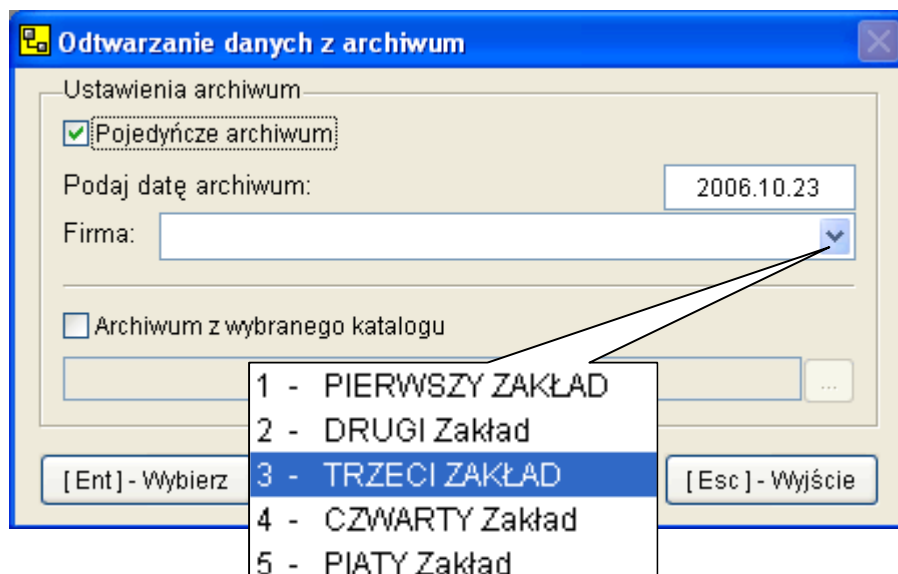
Odtwarzanie danych z archiwum

Ustawienia archiwum

Pojedyńcze archiwum

Podaj datę archiwum: 2006.10.23

Firma:

Archiwum z wybranego katalogu

...

1 - PIERWSZY ZAKŁAD
2 - DRUGI Zakład
3 - TRZECI ZAKŁAD
4 - CZWARTY Zakład
5 - PIATY Zakład

[ Ent ] - Wybierz

[ Esc ] - Wyjście